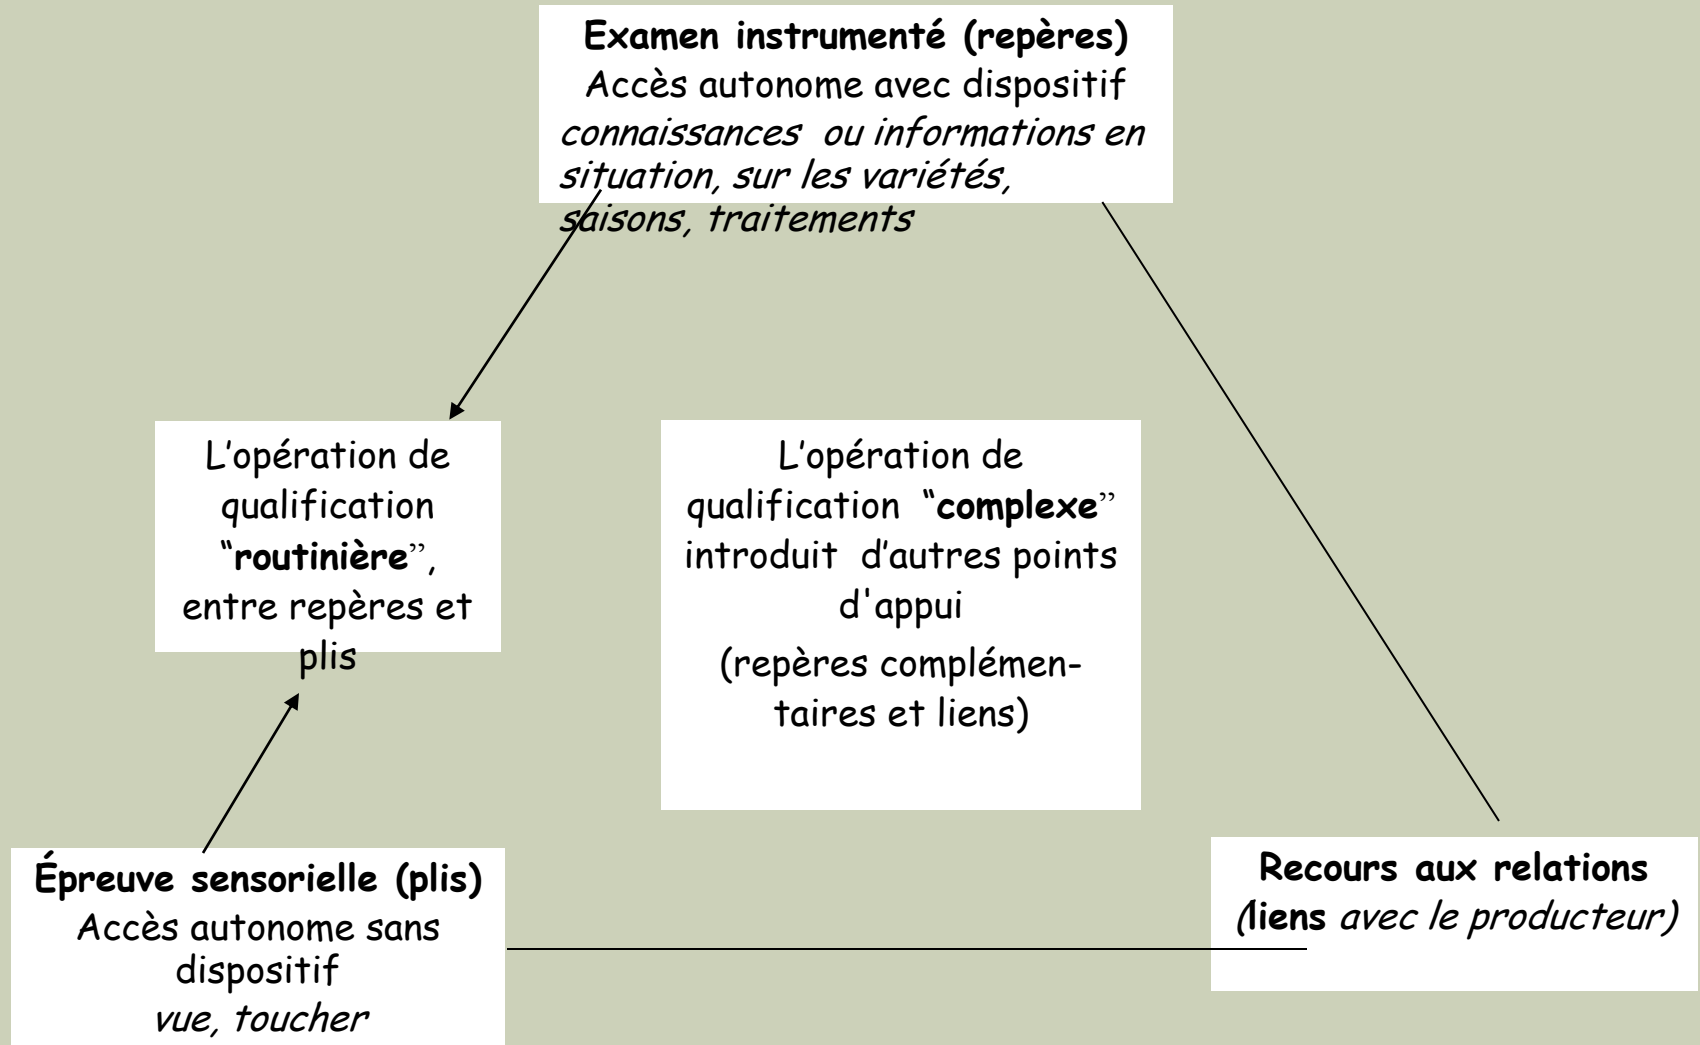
**Examen instrumenté (repères)**
Accès autonome avec dispositif
*connaissances ou informations en situation, sur les variétés, saisons, traitements*

L'opération de qualification "**routinière**", entre repères et plis

L'opération de qualification "**complexe**" introduit d'autres points d'appui
(repères complémentaires et liens)

**Épreuve sensorielle (plis)**
Accès autonome sans dispositif
*vue, toucher*

**Recours aux relations**
(**liens** *avec le producteur)*